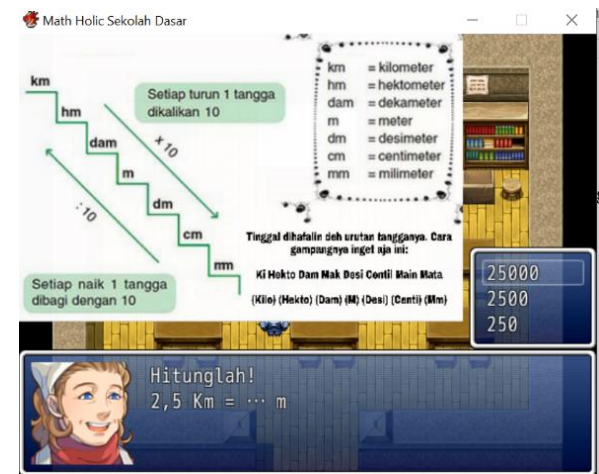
Math Holic Sekolah Dasar

km
hm
dam
m
dm
cm
mm

Setiap turun 1 tangga dikalikan 10

x 10

: 10

Setiap naik 1 tangga dibagi dengan 10

km = kilometer
hm = hektometer
dam = dekameter
m = meter
dm = desimeter
cm = centimeter
mm = milimeter

Tinggal dihafalin deh urutan tangganya. Cara gampangnya inget aja ini:

Ki Hekto Dam Mak Desi Centi Main Mata

(Kilo) (Hekto) (Dam) (M) (Desi) (Centi) (Mm)

25000
2500
250

Hitunglah!
2,5 Km = ··· m